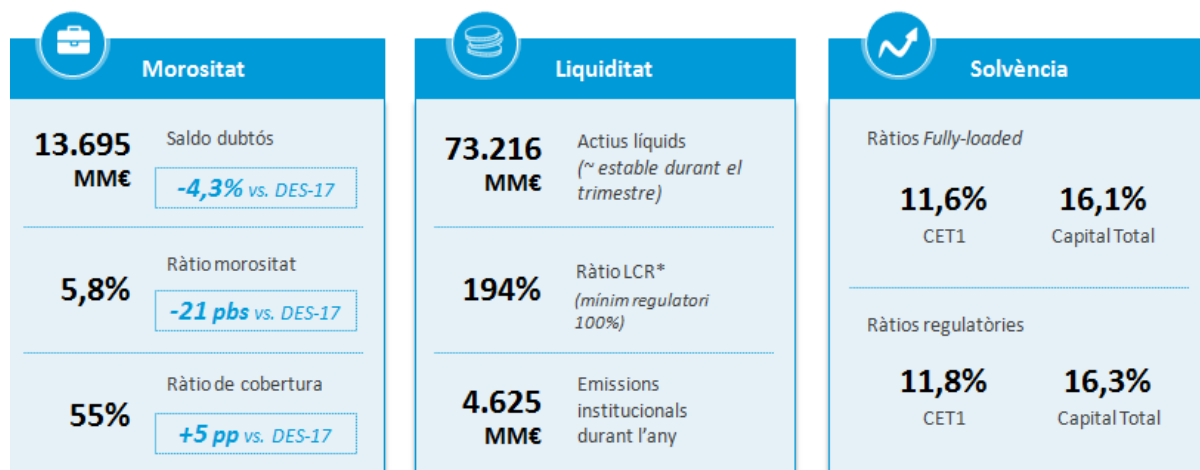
Morositat

13.695 MM€
Saldo dubtós
-4,3% vs. DES-17

5,8%
Ràtio morositat
-21 pbs vs. DES-17

55%
Ràtio de cobertura
+5 pp vs. DES-17

Liquiditat

73.216 MM€
Actius líquids
(~ estable durant el trimestre)

194%
Ràtio LCR*
(mínim regulatori 100%)

4.625 MM€
Emissions institucionals durant l'any

Solvència

Ràtios Fully-loaded

11,6%
CET1

16,1%
Capital Total

Ràtios regulatòries

11,8%
CET1

16,3%
Capital Total